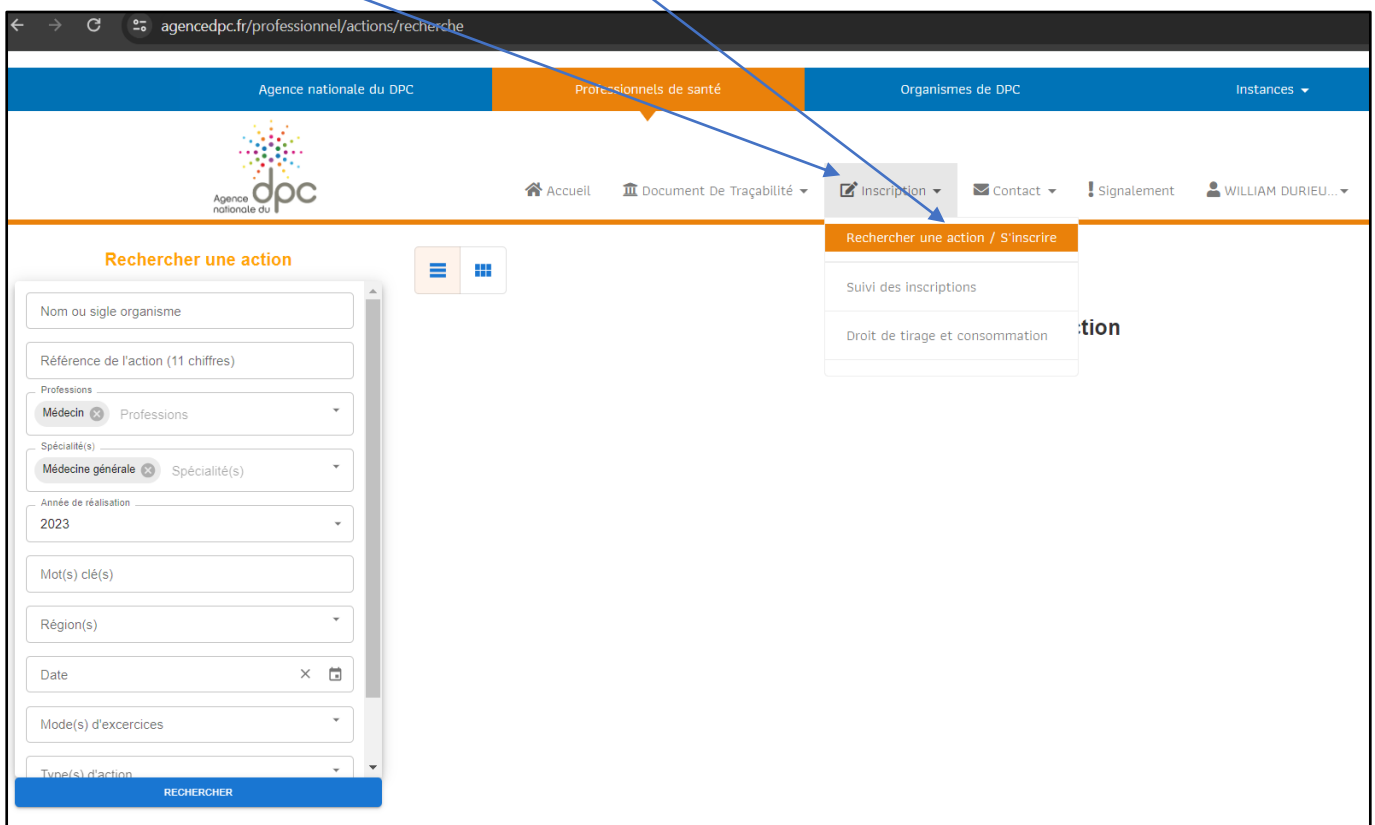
agencedpc.fr/professionnel/actions/recherche

Agence nationale du DPC
Professionnels de santé
Organismes de DPC
Instances

Agence nationale du dpc

Accueil
Document De Traçabilité
Inscription
Contact
Signalement
WILLIAM DURIEU...

Rechercher une action / S'inscrire
Suivi des inscriptions
Droit de tirage et consommation

Rechercher une action

Nom ou sigle organisme
Référence de l'action (11 chiffres)
Professions
Médecin
Professions
Spécialité(s)
Médecine générale
Spécialité(s)
Année de réalisation
2023
Mot(s) clé(s)
Région(s)
Date
Mode(s) d'excercices
Type(s) d'action
RECHERCHER

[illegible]ction